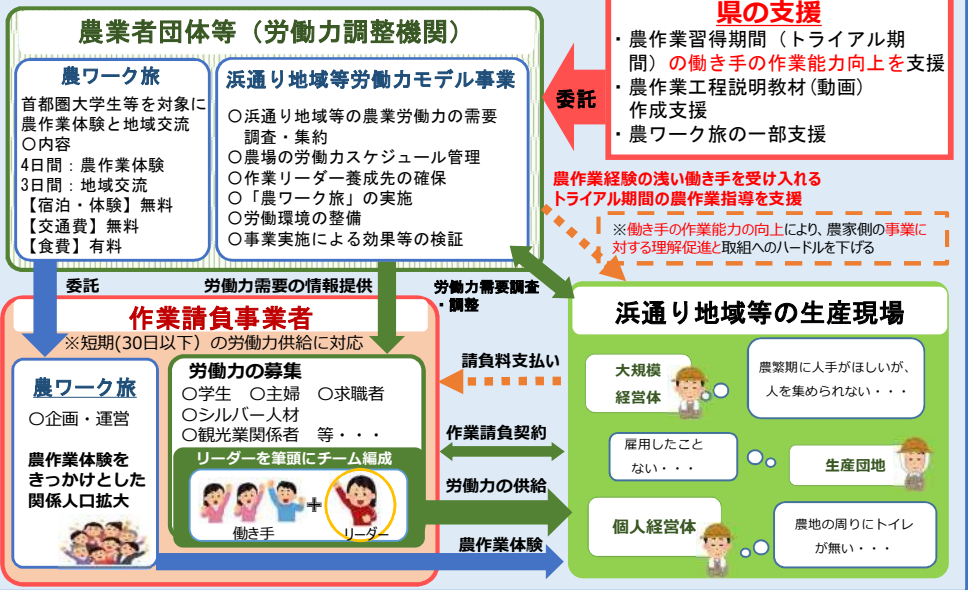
農業者団体等（労働力調整機関）

農ワーク旅

首都圏大学生等を対象に農作業体験と地域交流
〇内容
4日間：農作業体験
3日間：地域交流
【宿泊・体験】無料
【交通費】無料
【食費】有料

浜通り地域等労働力モデル事業

〇浜通り地域等の農業労働力の需要調査・集約
〇農場の労働力スケジュール管理
〇作業リーダー養成先の確保
〇「農ワーク旅」の実施
〇労働環境の整備
〇事業実施による効果等の検証

県の支援

・農作業習得期間（トライアル期間）の働き手の作業能力向上を支援
・農作業工程説明教材（動画）作成支援
・農ワーク旅の一部支援

委託

農作業経験の浅い働き手を受け入れるトライアル期間の農作業指導を支援

※働き手の作業能力の向上により、農家側の事業に対する理解促進と取組へのハードルを下げる

委託

労働力需要の情報提供

労働力需要調査・調整

作業請負事業者

※短期(30日以下）の労働力供給に対応

農ワーク旅

〇企画・運営

農作業体験をきっかけとした関係人口拡大

労働力の募集

〇学生　〇主婦　〇求職者
〇シルバー人材
〇観光業関係者　等・・・

リーダーを筆頭にチーム編成

働き手

＋

リーダー

請負料支払い

作業請負契約

労働力の供給

農作業体験

浜通り地域等の生産現場

大規模経営体

農繁期に人手がほしいが、人を集められない・・・

雇用したことない・・・

生産団地

個人経営体

農地の周りにトイレが無い・・・